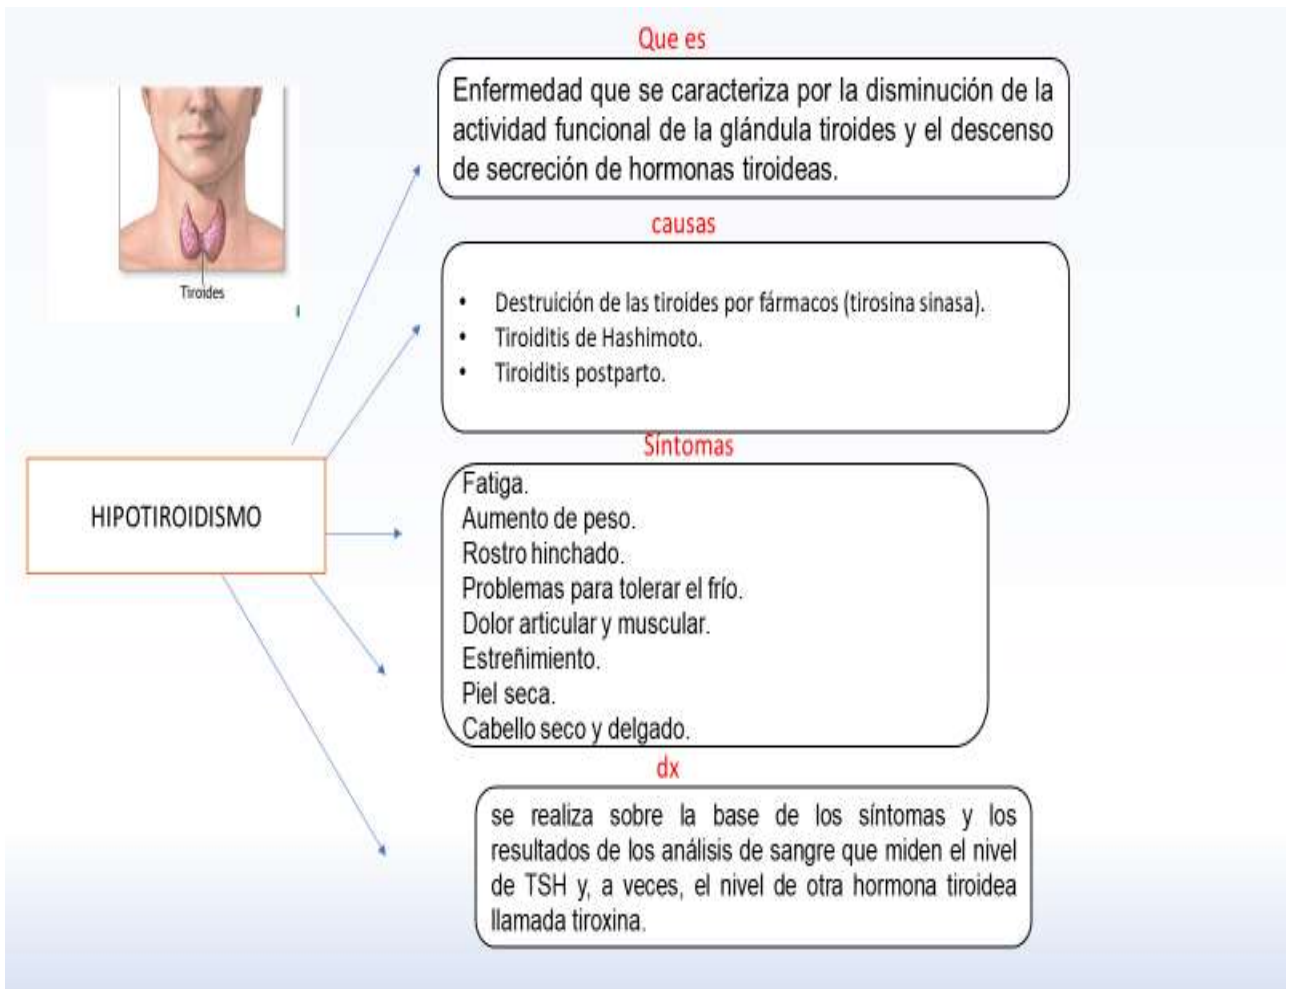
Tiroides

HIPOTIROIDISMO

Que es

Enfermedad que se caracteriza por la disminución de la actividad funcional de la glándula tiroides y el descenso de secreción de hormonas tiroideas.

causas

- Destruición de las tiroides por fármacos (tirosina sinasa).
- Tiroiditis de Hashimoto.
- Tiroiditis postparto.

Síntomas

Fatiga.
Aumento de peso.
Rostro hinchado.
Problemas para tolerar el frío.
Dolor articular y muscular.
Estreñimiento.
Piel seca.
Cabello seco y delgado.

dx

se realiza sobre la base de los síntomas y los resultados de los análisis de sangre que miden el nivel de TSH y, a veces, el nivel de otra hormona tiroidea llamada tiroxina.